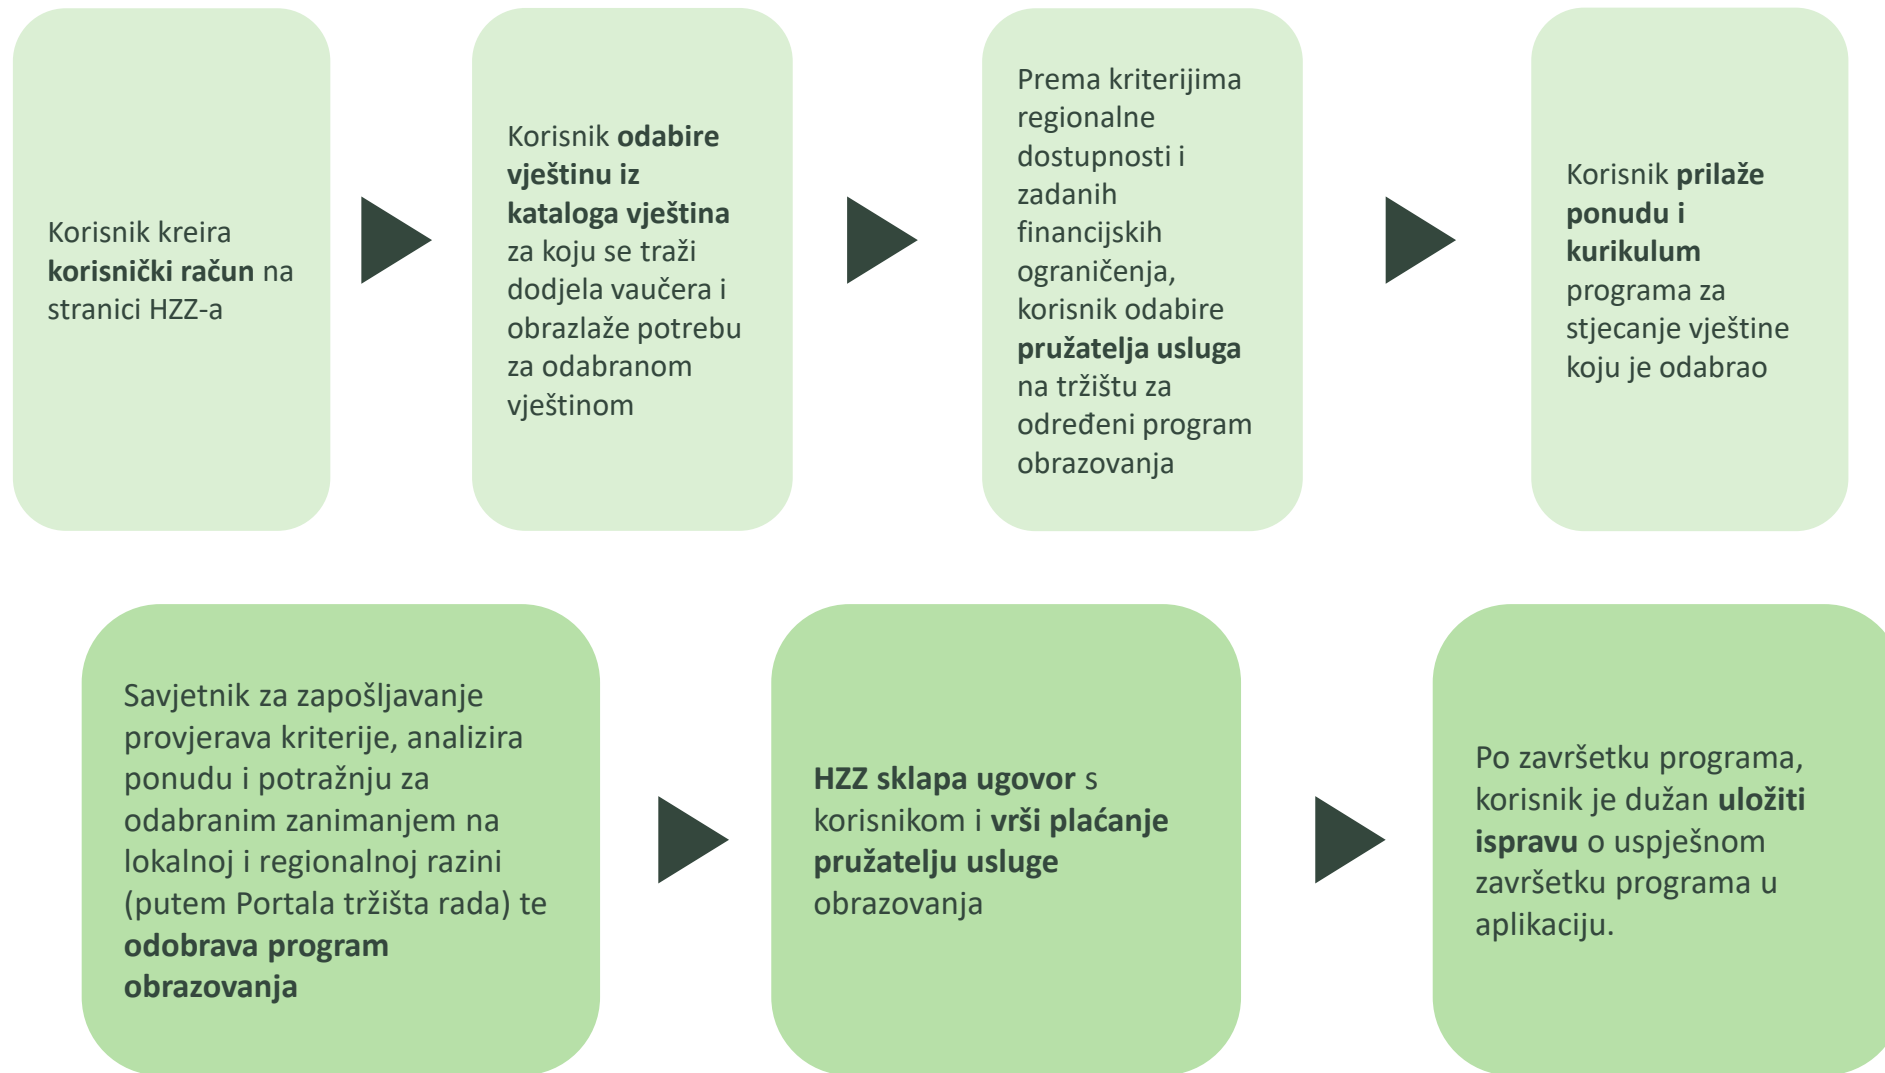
Korisnik kreira korisnički račun na stranici HZZ-a

Korisnik odabire vještinu iz kataloga vještina za koju se traži dodjela vaučera i obrazlaže potrebu za odabranom vještinom

Prema kriterijima regionalne dostupnosti i zadanih financijskih ograničenja, korisnik odabire pružatelja usluga na tržištu za određeni program obrazovanja

Korisnik prilaže ponudu i kurikulum programa za stjecanje vještine koju je odabrao

Savjetnik za zapošljavanje provjerava kriterije, analizira ponudu i potražnju za odabranim zanimanjem na lokalnoj i regionalnoj razini (putem Portala tržišta rada) te odobrava program obrazovanja

HZZ sklapa ugovor s korisnikom i vrši plaćanje pružatelju usluge obrazovanja

Po završetku programa, korisnik je dužan uložiti ispravu o uspješnom završetku programa u aplikaciju.